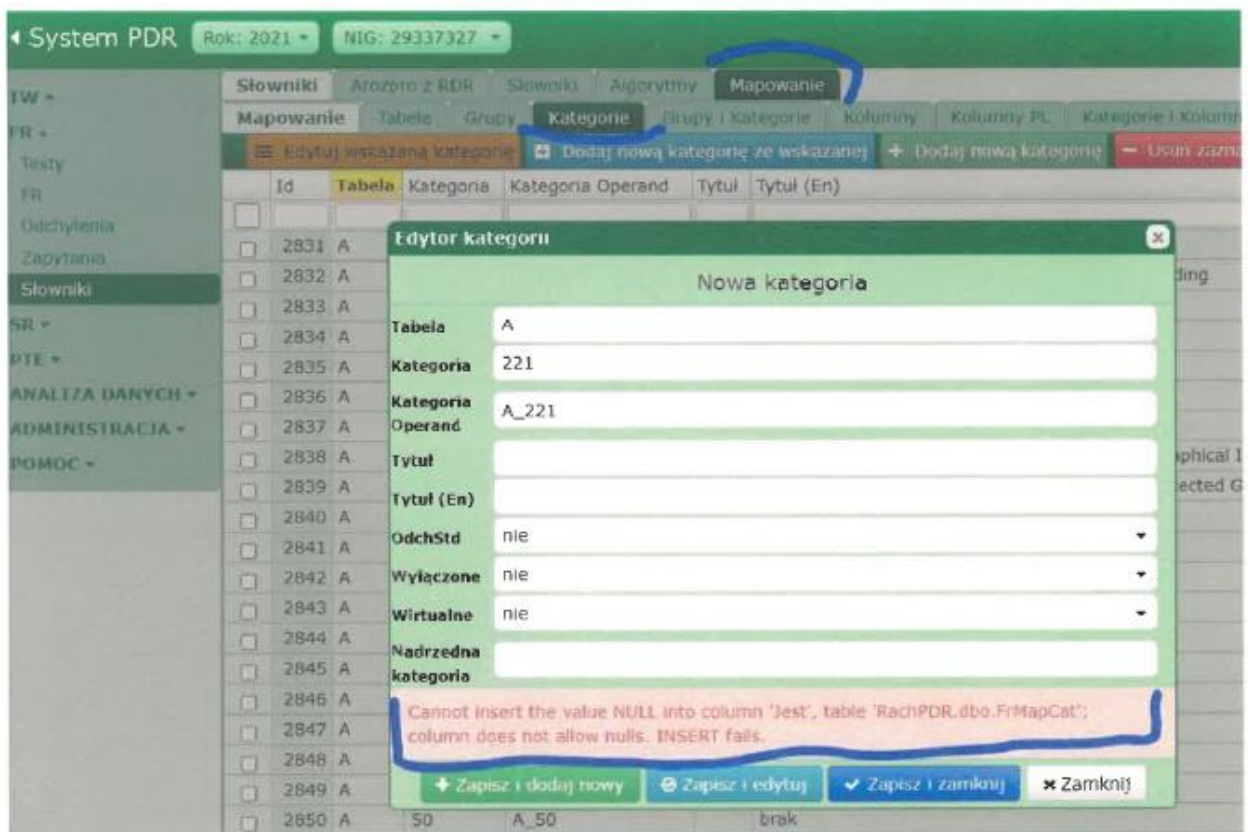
◂ System PDR Rok: 2021 ▾ NIG: 29337327 ▾

TW ▾
FR ▾
Testy
FR
Odchylenia
Zapytania
Słowniki
SR ▾
PTE ▾
ANALIZA DANYCH ▾
ADMINISTRACJA ▾
POMOC ▾

Słowniki | Arozoro z RDR | Słowniki | Algorytmy | Mapowanie

Mapowanie | Tabele | Grupy | Kategorie | Grupy i Kategorie | Kolumny | Kolumny PL | Kategorie i Kolumn

☰ Edytuj wskazaną kategorię | Dodaj nową kategorię ze wskazanej | + Dodaj nową kategorię | − Usuń zazna

| | Id | Tabela | Kategoria | Kategoria Operand | Tytuł | Tytuł (En) |
|---|---|---|---|---|---|---|
| | | | | | | |
| ☐ | 2831 | A | | | | |
| ☐ | 2832 | A | | | | ding |
| ☐ | 2833 | A | | | | |
| ☐ | 2834 | A | | | | |
| ☐ | 2835 | A | | | | |
| ☐ | 2836 | A | | | | |
| ☐ | 2837 | A | | | | |
| ☐ | 2838 | A | | | | phical 1 |
| ☐ | 2839 | A | | | | ected G |
| ☐ | 2840 | A | | | | |
| ☐ | 2841 | A | | | | |
| ☐ | 2842 | A | | | | |
| ☐ | 2843 | A | | | | |
| ☐ | 2844 | A | | | | |
| ☐ | 2845 | A | | | | |
| ☐ | 2846 | A | | | | |
| ☐ | 2847 | A | | | | |
| ☐ | 2848 | A | | | | |
| ☐ | 2849 | A | | | | |
| ☐ | 2850 | A | 50 | A_50 | | brak |

Edytor kategorii ✕

Nowa kategoria

Tabela: A
Kategoria: 221
Kategoria Operand: A_221
Tytuł:
Tytuł (En):
OdchStd: nie
Wyłączone: nie
Wirtualne: nie
Nadrzedna kategoria:

Cannot insert the value NULL into column 'Jest', table 'RachPDR.dbo.FrMapCat'; column does not allow nulls. INSERT fails.

+ Zapisz i dodaj nowy | Zapisz i edytuj | ✔ Zapisz i zamknij | ✖ Zamknij